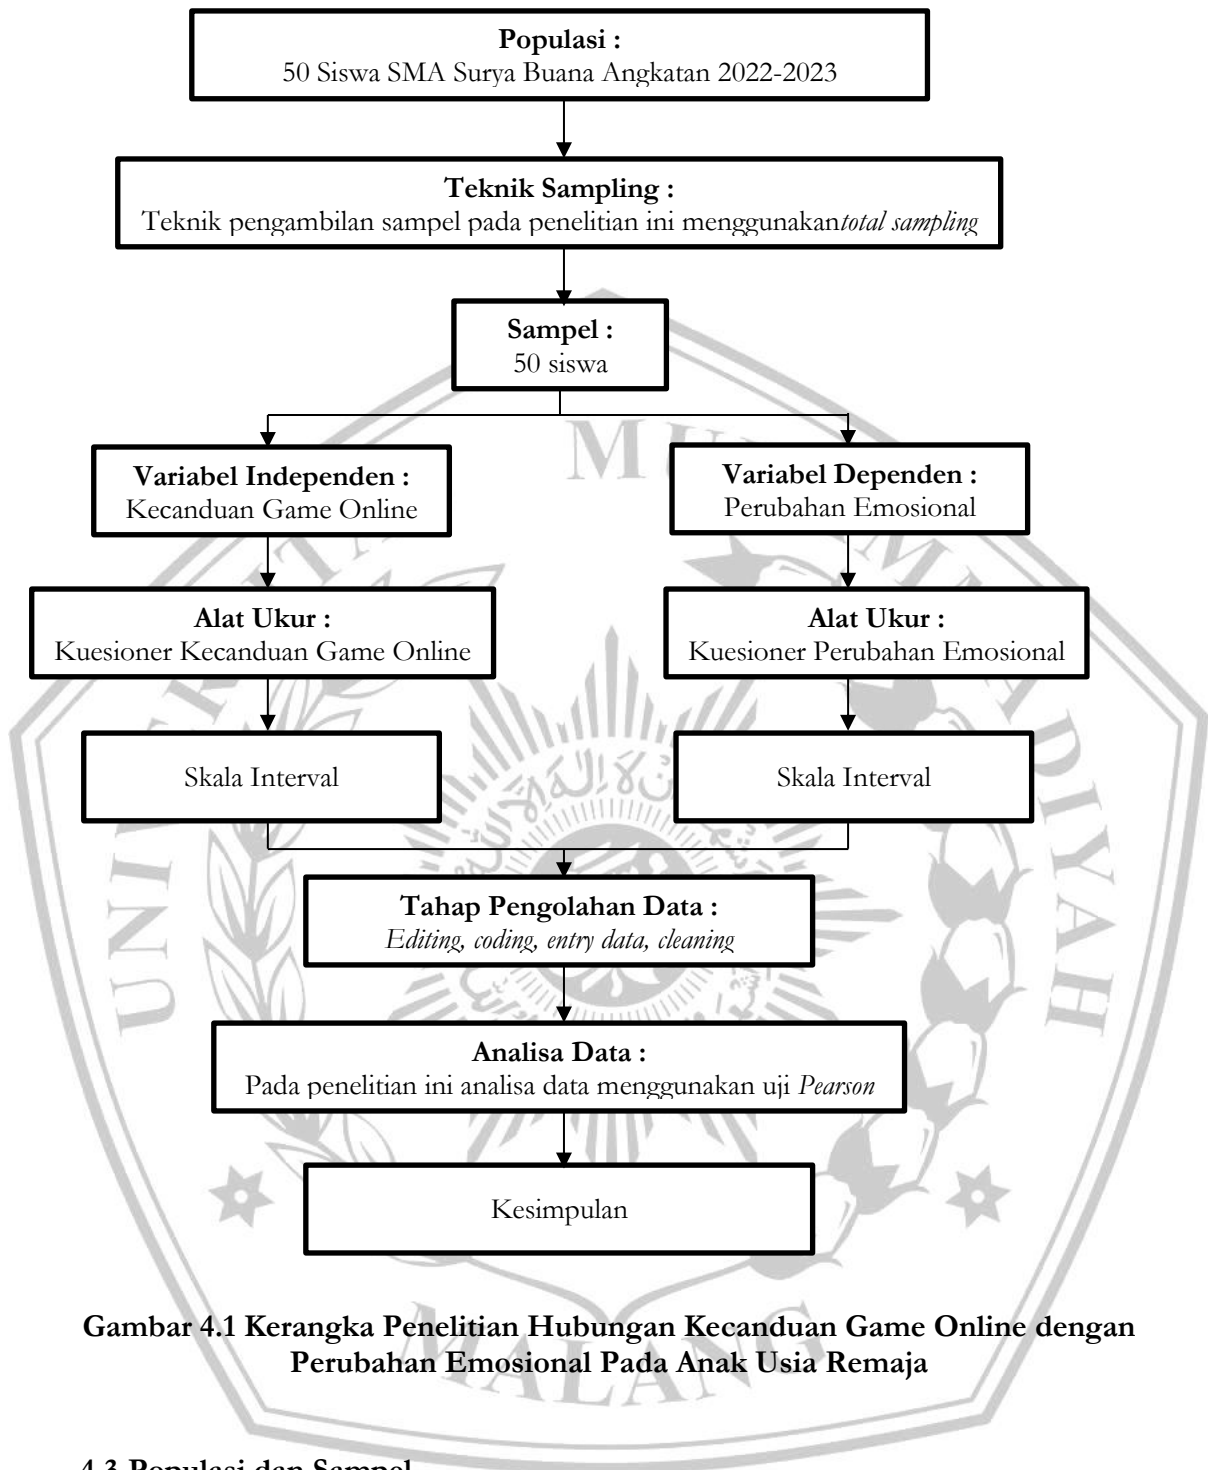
**Populasi :**
50 Siswa SMA Surya Buana Angkatan 2022-2023

**Teknik Sampling :**
Teknik pengambilan sampel pada penelitian ini menggunakan*total sampling*

**Sampel :**
50 siswa

**Variabel Independen :**
Kecanduan Game Online

**Variabel Dependen :**
Perubahan Emosional

**Alat Ukur :**
Kuesioner Kecanduan Game Online

**Alat Ukur :**
Kuesioner Perubahan Emosional

Skala Interval

Skala Interval

**Tahap Pengolahan Data :**
*Editing, coding, entry data, cleaning*

**Analisa Data :**
Pada penelitian ini analisa data menggunakan uji *Pearson*

Kesimpulan

**Gambar 4.1 Kerangka Penelitian Hubungan Kecanduan Game Online dengan Perubahan Emosional Pada Anak Usia Remaja**

**4.3 Populasi dan Sampel**